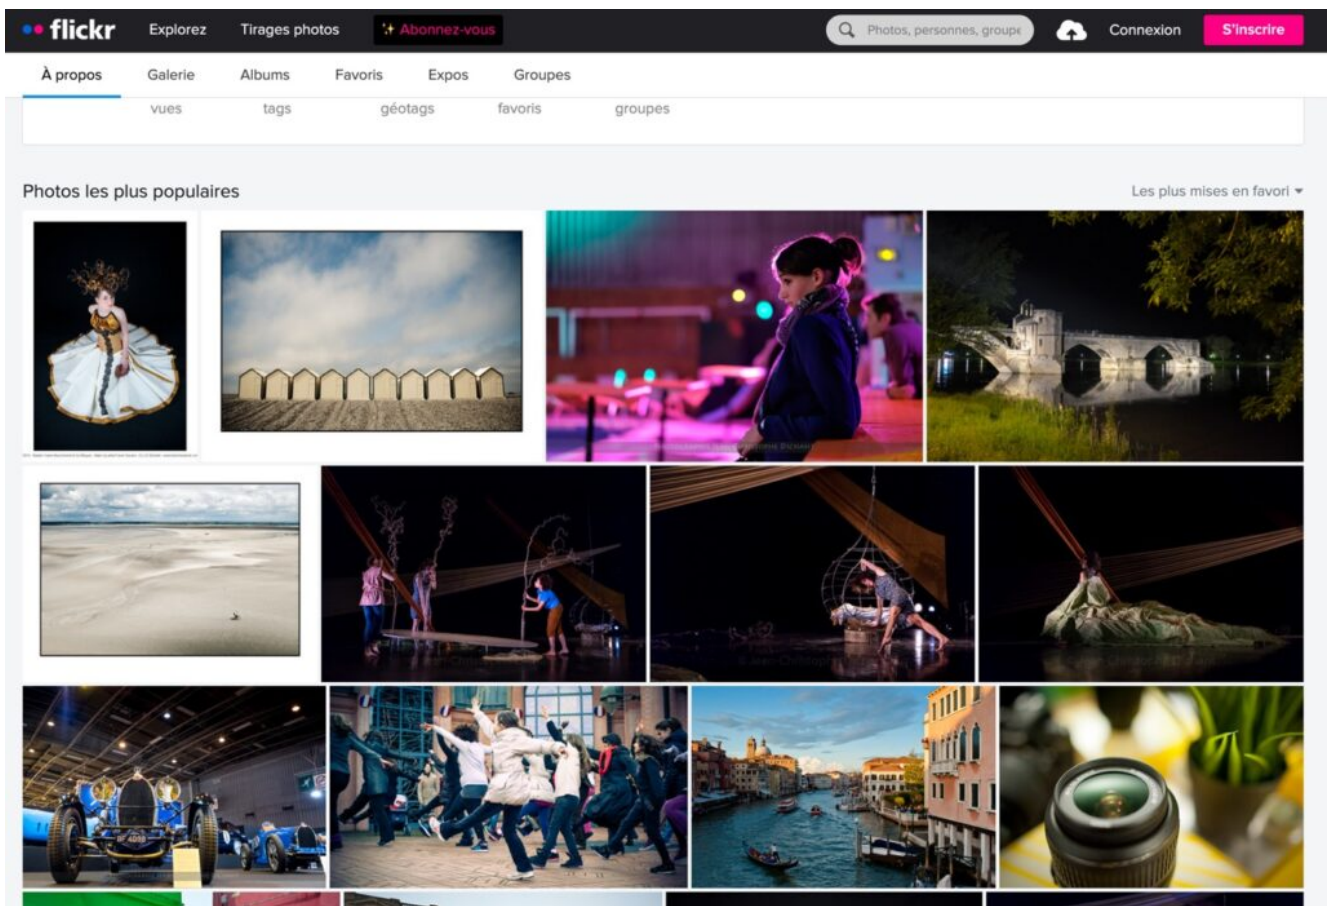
flickr Explorez Tirages photos Abonnez-vous Photos, personnes, groupe Connexion S'inscrire

À propos Galerie Albums Favoris Expos Groupes

vues tags géotags favoris groupes

Photos les plus populaires

Les plus mises en favori